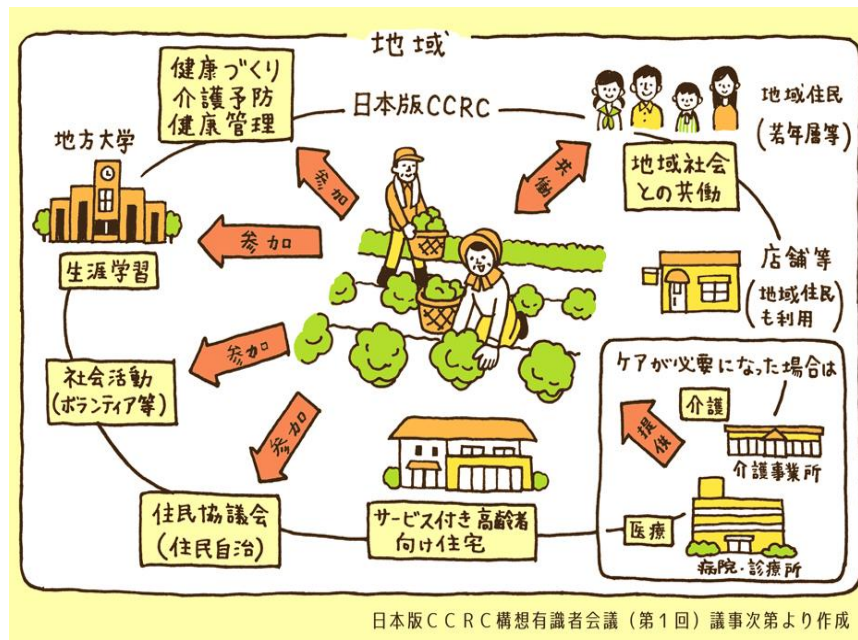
地域

健康づくり
介護予防
健康管理

日本版CCRC

地域住民
（若年層等）

地方大学

参加

共働

地域社会
との共働

参加

生涯学習

店舗等

（地域住民
も利用）

参加

社会活動
（ボランティア等）

ケアが必要になった場合は

参加

介護

提供

介護事業所

住民協議会
（住民自治）

サービス付き高齢者
向け住宅

医療

病院・診療所

日本版CCRC構想有識者会議（第1回）議事次第より作成